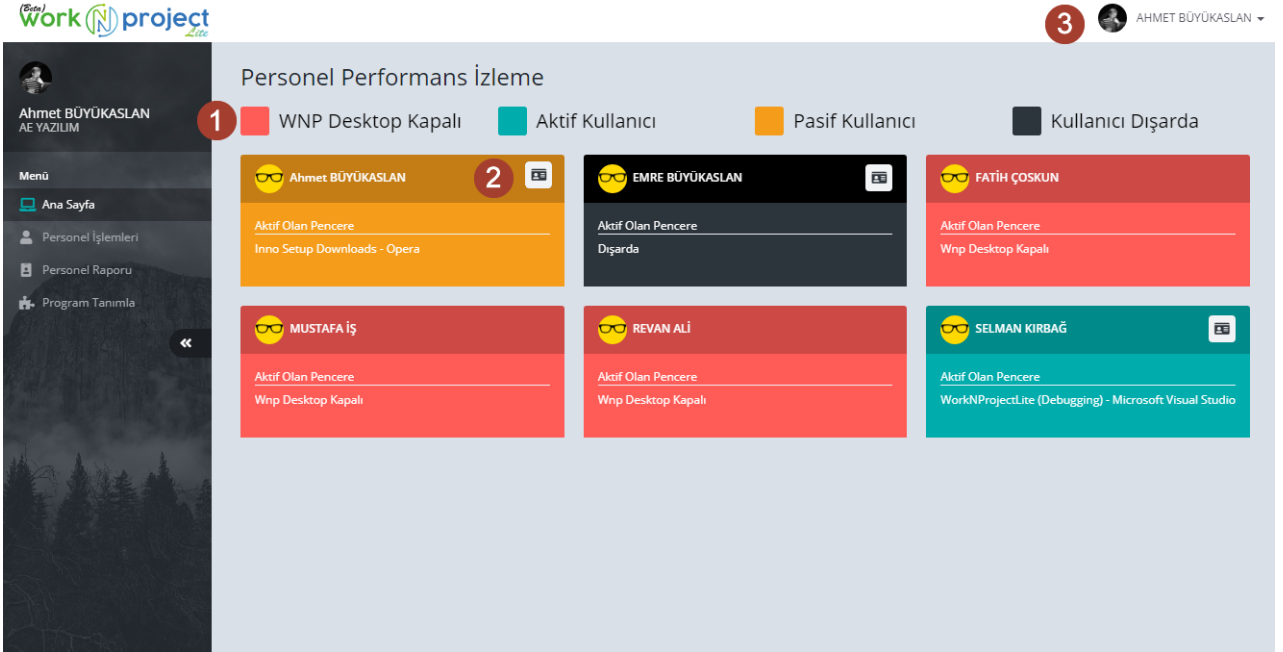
(Beta) Work N project Lite

3 AHMET BÜYÜKASLAN

Ahmet BÜYÜKASLAN
AE YAZILIM

Menü
Ana Sayfa
Personel İşlemleri
Personel Raporu
Program Tanımla

Personel Performans İzleme

1 WNP Desktop Kapalı
Aktif Kullanıcı
Pasif Kullanıcı
Kullanıcı Dışarda

Ahmet BÜYÜKASLAN 2
Aktif Olan Pencere
Inno Setup Downloads - Opera

EMRE BÜYÜKASLAN
Aktif Olan Pencere
Dışarda

FATİH ÇOSKUN
Aktif Olan Pencere
Wnp Desktop Kapalı

MUSTAFA İŞ
Aktif Olan Pencere
Wnp Desktop Kapalı

REVAN ALİ
Aktif Olan Pencere
Wnp Desktop Kapalı

SELMAN KIRBAĞ
Aktif Olan Pencere
WorkNProjectLite (Debugging) - Microsoft Visual Studio